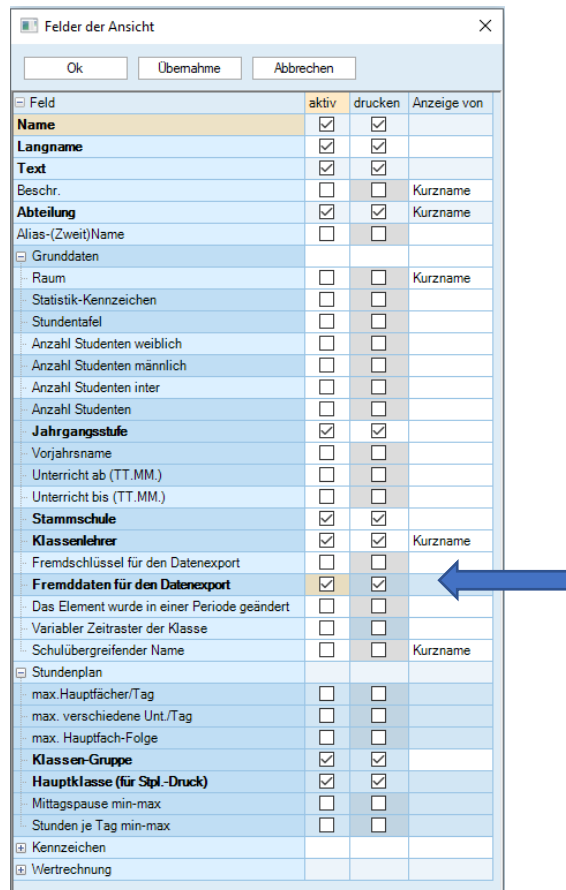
Felder der Ansicht

Ok | Übernahme | Abbrechen

| Feld | aktiv | drucken | Anzeige von |
|---|---|---|---|
| Name | ☑ | ☑ | |
| Langname | ☑ | ☑ | |
| Text | ☑ | ☑ | |
| Beschr. | ☐ | ☐ | Kurzname |
| Abteilung | ☑ | ☑ | Kurzname |
| Alias-(Zweit)Name | ☐ | ☐ | |
| Grunddaten | | | |
| Raum | ☐ | ☐ | Kurzname |
| Statistik-Kennzeichen | ☐ | ☐ | |
| Stundentafel | ☐ | ☐ | |
| Anzahl Studenten weiblich | ☐ | ☐ | |
| Anzahl Studenten männlich | ☐ | ☐ | |
| Anzahl Studenten inter | ☐ | ☐ | |
| Anzahl Studenten | ☐ | ☐ | |
| Jahrgangsstufe | ☑ | ☑ | |
| Vorjahrsname | ☐ | ☐ | |
| Unterricht ab (TT.MM.) | ☐ | ☐ | |
| Unterricht bis (TT.MM.) | ☐ | ☐ | |
| Stammschule | ☑ | ☑ | |
| Klassenlehrer | ☑ | ☑ | Kurzname |
| Fremdschlüssel für den Datenexport | ☐ | ☐ | |
| Fremddaten für den Datenexport | ☑ | ☑ | |
| Das Element wurde in einer Periode geändert | ☐ | ☐ | |
| Variabler Zeitraster der Klasse | ☐ | ☐ | |
| Schulübergreifender Name | ☐ | ☐ | Kurzname |
| Stundenplan | | | |
| max.Hauptfächer/Tag | ☐ | ☐ | |
| max. verschiedene Unt./Tag | ☐ | ☐ | |
| max. Hauptfach-Folge | ☐ | ☐ | |
| Klassen-Gruppe | ☑ | ☑ | |
| Hauptklasse (für Stpl.-Druck) | ☑ | ☑ | |
| Mittagspause min-max | ☐ | ☐ | |
| Stunden je Tag min-max | ☐ | ☐ | |
| Kennzeichen | | | |
| Wertrechnung | | | |